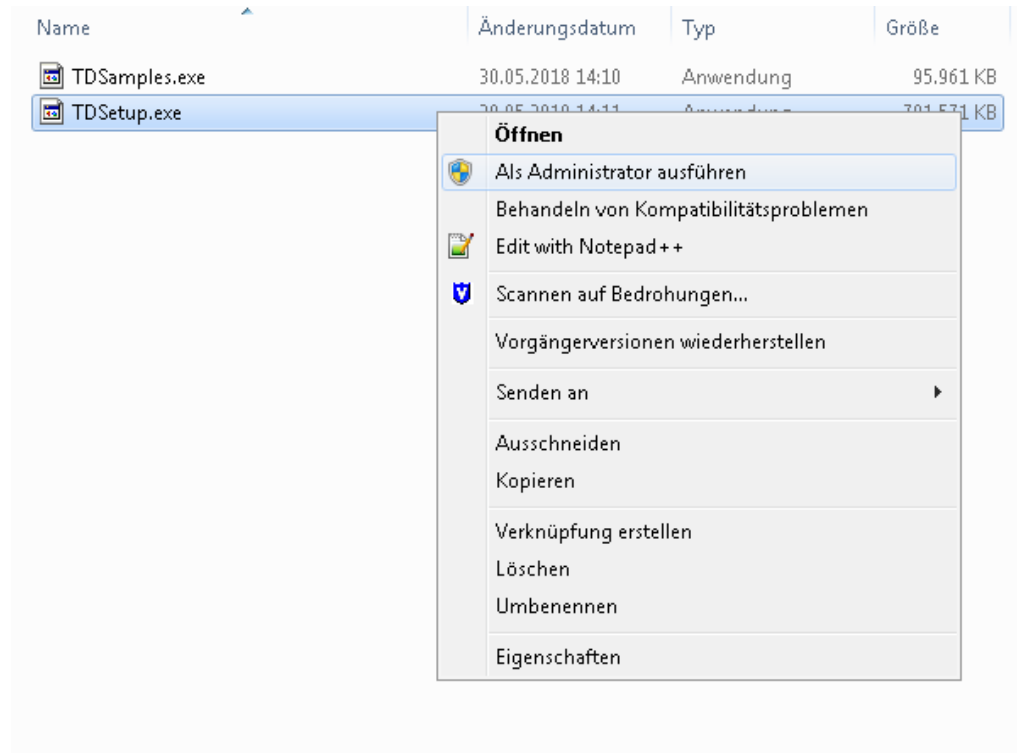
| Name | Änderungsdatum | Typ | Größe |
|---|---|---|---|
| TDSamples.exe | 30.05.2018 14:10 | Anwendung | 95.961 KB |
| TDSetup.exe | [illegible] | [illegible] | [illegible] KB |

Öffnen
Als Administrator ausführen
Behandeln von Kompatibilitätsproblemen
Edit with Notepad++
Scannen auf Bedrohungen...
Vorgängerversionen wiederherstellen
Senden an
Ausschneiden
Kopieren
Verknüpfung erstellen
Löschen
Umbenennen
Eigenschaften